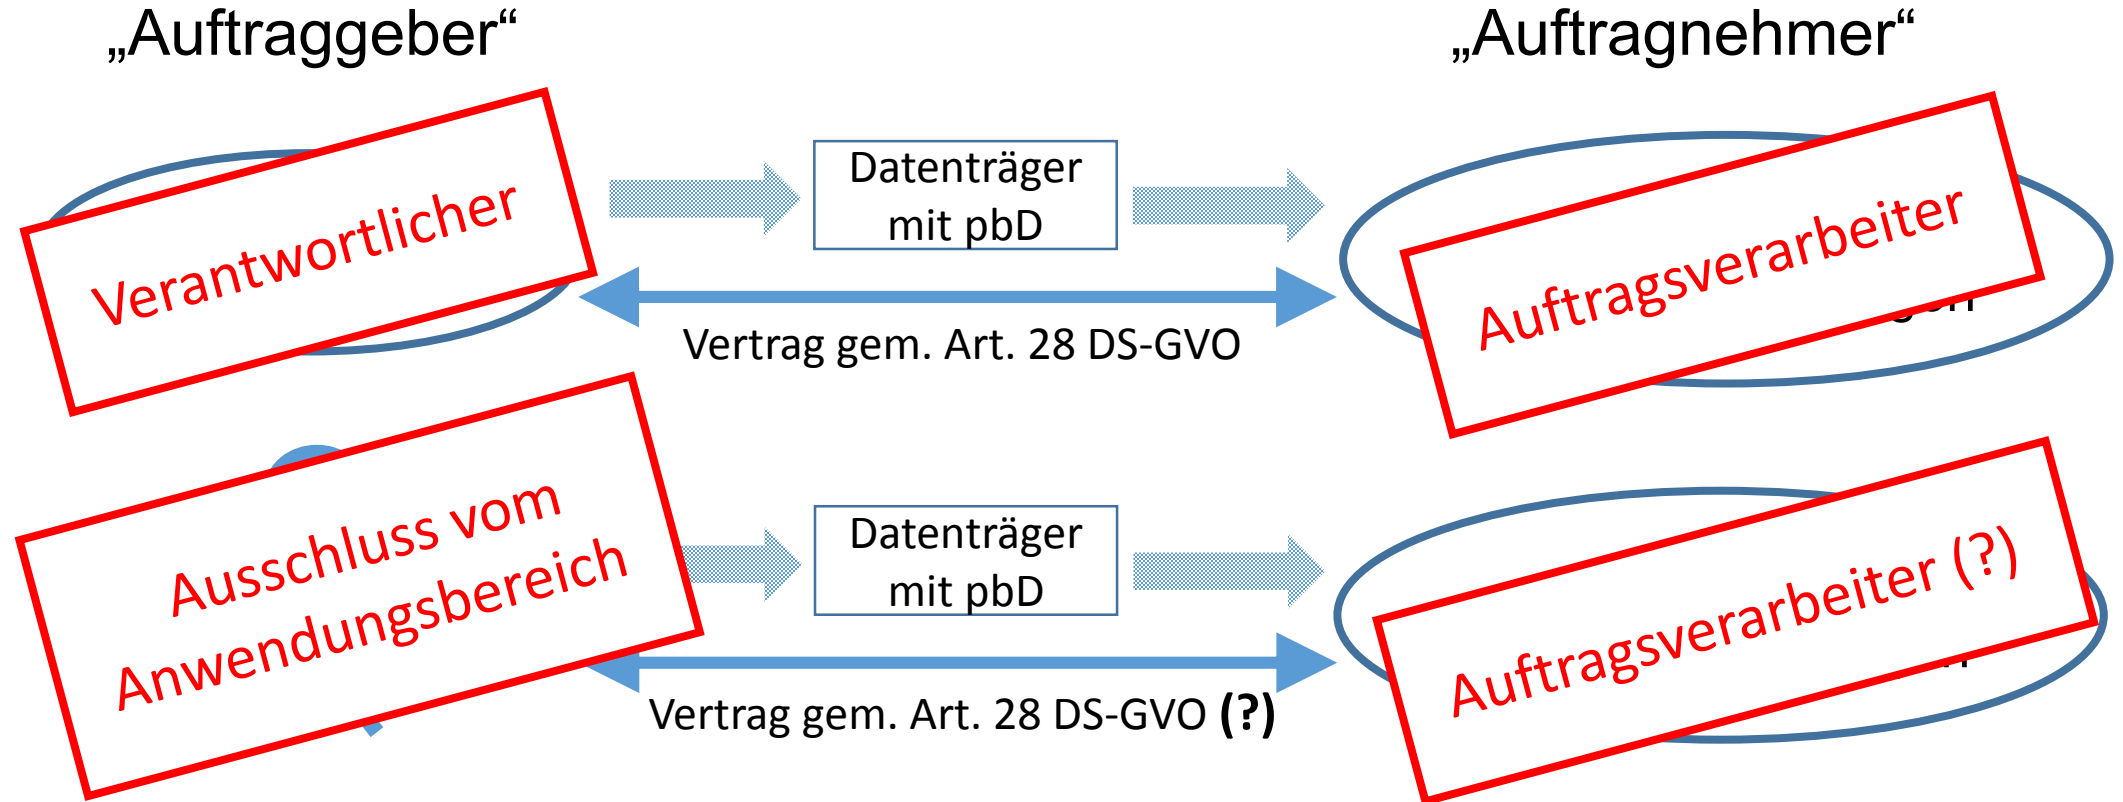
„Auftraggeber“

„Auftragnehmer“

Verantwortlicher

Datenträger mit pbD

Auftragsverarbeiter

Vertrag gem. Art. 28 DS-GVO

Ausschluss vom Anwendungsbereich

Datenträger mit pbD

Auftragsverarbeiter (?)

Vertrag gem. Art. 28 DS-GVO **(?)**